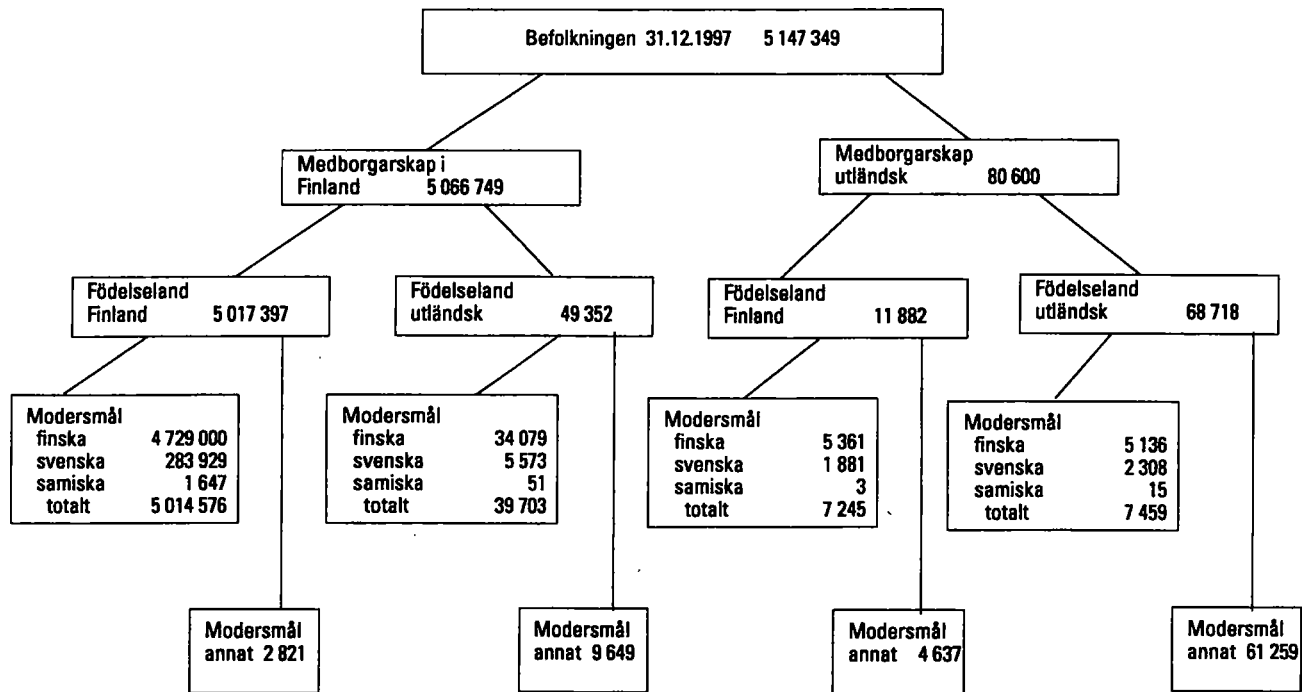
Befolkningen 31.12.1997 5 147 349

Medborgarskap i Finland 5 066 749

Medborgarskap utländsk 80 600

Födelseland Finland 5 017 397

Födelseland utländsk 49 352

Födelseland Finland 11 882

Födelseland utländsk 68 718

Modersmål
finska 4 729 000
svenska 283 929
samiska 1 647
totalt 5 014 576

Modersmål
finska 34 079
svenska 5 573
samiska 51
totalt 39 703

Modersmål
finska 5 361
svenska 1 881
samiska 3
totalt 7 245

Modersmål
finska 5 136
svenska 2 308
samiska 15
totalt 7 459

Modersmål annat 2 821

Modersmål annat 9 649

Modersmål annat 4 637

Modersmål annat 61 259